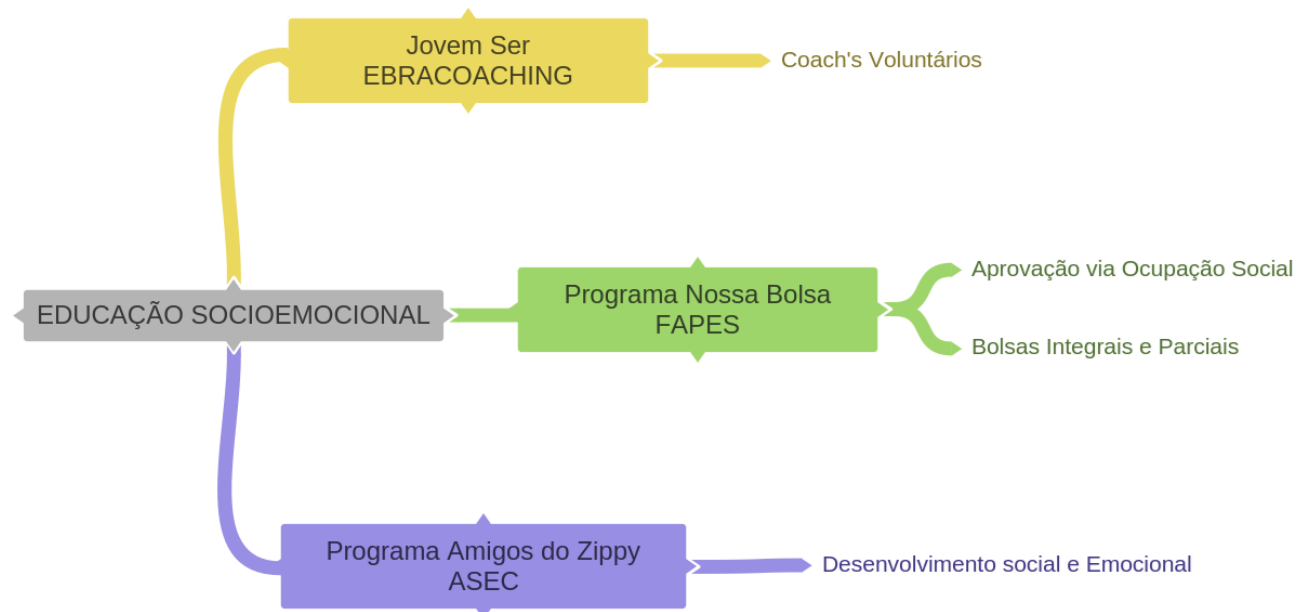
Jovem Ser
EBRACOACHING

Coach's Voluntários

EDUCAÇÃO SOCIOEMOCIONAL

Programa Nossa Bolsa
FAPES

Aprovação via Ocupação Social

Bolsas Integrais e Parciais

Programa Amigos do Zippy
ASEC

Desenvolvimento social e Emocional